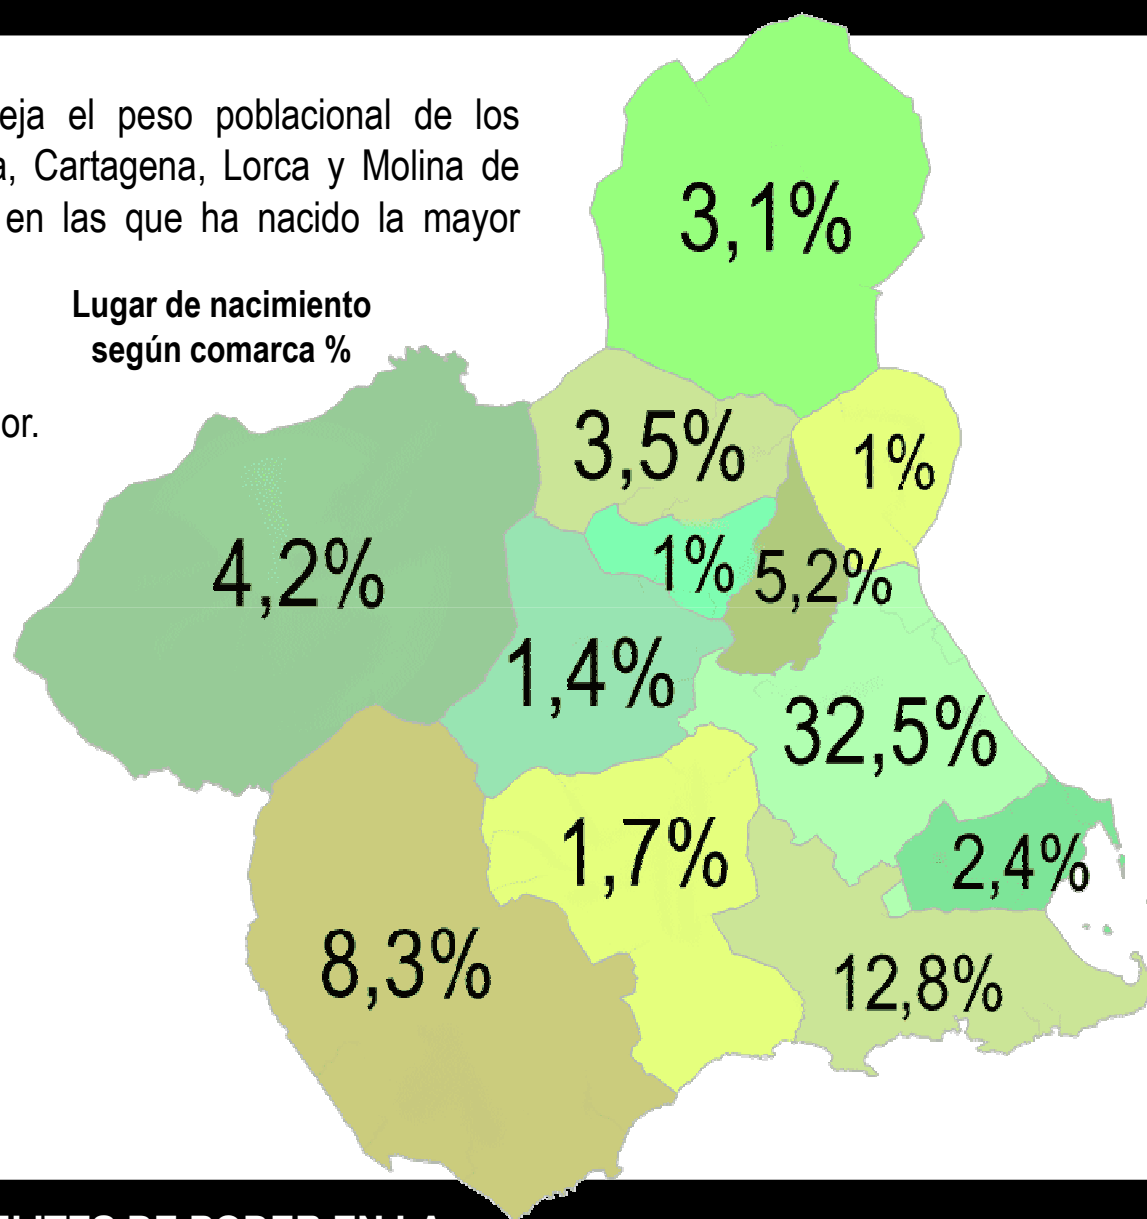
eja el peso poblacional de los a, Cartagena, Lorca y Molina de en las que ha nacido la mayor

Lugar de nacimiento según comarca %

or.

3,1%

3,5%

1%

4,2%

1%

5,2%

1,4%

32,5%

1,7%

2,4%

8,3%

12,8%

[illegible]